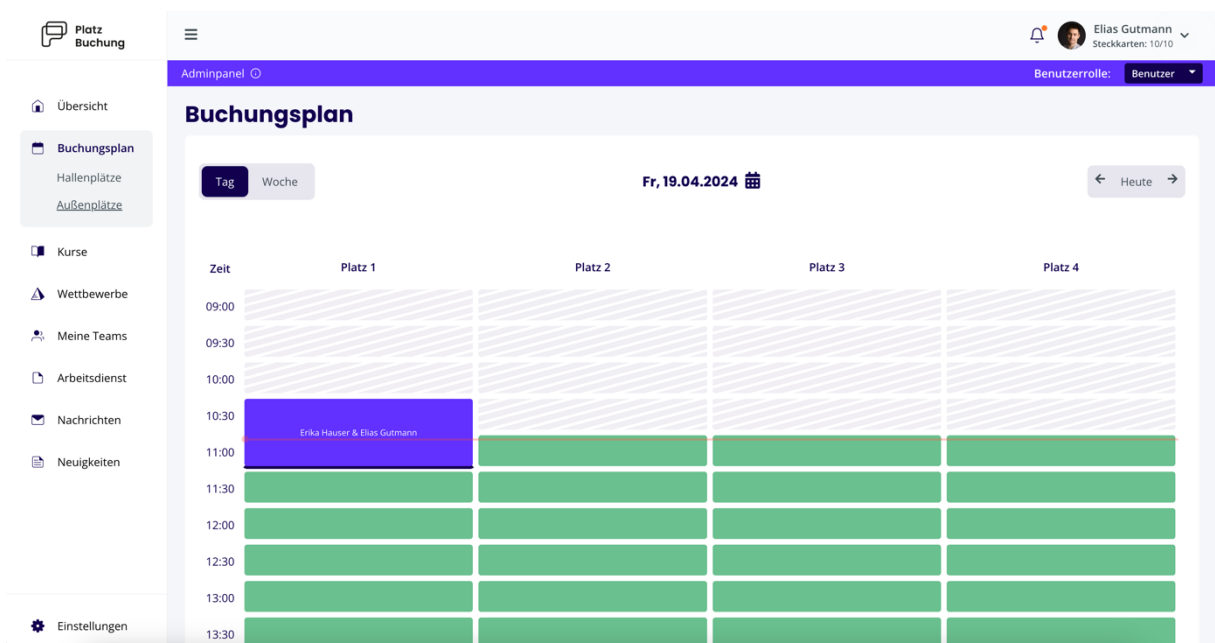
Platz Buchung

Elias Gutmann
Steckkarten: 10/10

Adminpanel ⓘ

Benutzerrolle: Benutzer

Übersicht
Buchungsplan
Hallenplätze
Außenplätze
Kurse
Wettbewerbe
Meine Teams
Arbeitsdienst
Nachrichten
Neuigkeiten
Einstellungen

Buchungsplan

Tag Woche

Fr, 19.04.2024

Heute

| Zeit | Platz 1 | Platz 2 | Platz 3 | Platz 4 |
|---|---|---|---|---|
| 09:00 | | | | |
| 09:30 | | | | |
| 10:00 | | | | |
| 10:30 | Erika Hauser & Elias Gutmann | | | |
| 11:00 | | | | |
| 11:30 | | | | |
| 12:00 | | | | |
| 12:30 | | | | |
| 13:00 | | | | |
| 13:30 | | | | |